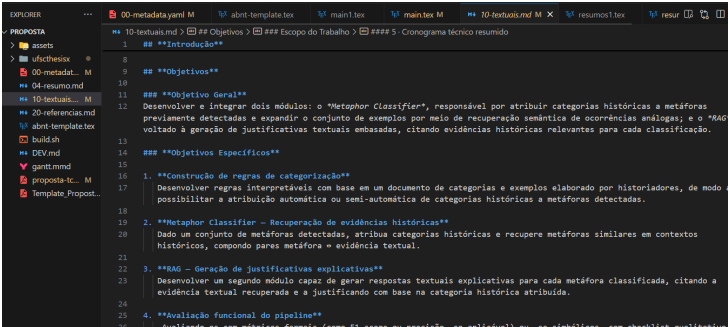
EXPLORER ···
PROPOSTA
> assets
> ufscthesisx
00-metadat... M
04-resumo.md
10-textuais... M
20-referencias.md
abnt-template.tex
build.sh
DEV.md
gantt.mmd
proposta-tc... M
Template_Propost...

00-metadata.yaml M | abnt-template.tex | main1.tex | main.tex M | 10-textuais.md M × | resumos1.tex | resur

10-textuais.md > ## **Introdução** > ## **Objetivos** > ### Escopo do Trabalho > #### 5 - Cronograma técnico resumido

1 ## **Introdução**

9 ## **Objetivos**

11 ### **Objetivo Geral**
12 Desenvolver e integrar dois módulos: o *Metaphor Classifier*, responsável por atribuir categorias históricas a metáforas previamente detectadas e expandir o conjunto de exemplos por meio de recuperação semântica de ocorrências análogas; e o *RAG* voltado à geração de justificativas textuais embasadas, citando evidências históricas relevantes para cada classificação.

13
14 ### **Objetivos Específicos**

15
16 1. **Construção de regras de categorização**
17 Desenvolver regras interpretáveis com base em um documento de categorias e exemplos elaborado por historiadores, de modo a possibilitar a atribuição automática ou semi-automática de categorias históricas a metáforas detectadas.

18
19 2. **Metaphor Classifier – Recuperação de evidências históricas**
20 Dado um conjunto de metáforas detectadas, atribua categorias históricas e recupere metáforas similares em contextos históricos, compondo pares metáfora ↔ evidência textual.

21
22 3. **RAG – Geração de justificativas explicativas**
23 Desenvolver um segundo módulo capaz de gerar respostas textuais explicativas para cada metáfora classificada, citando a evidência textual recuperada e a justificando com base na categoria histórica atribuída.

24
25 4. **Avaliação funcional do pipeline**
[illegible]